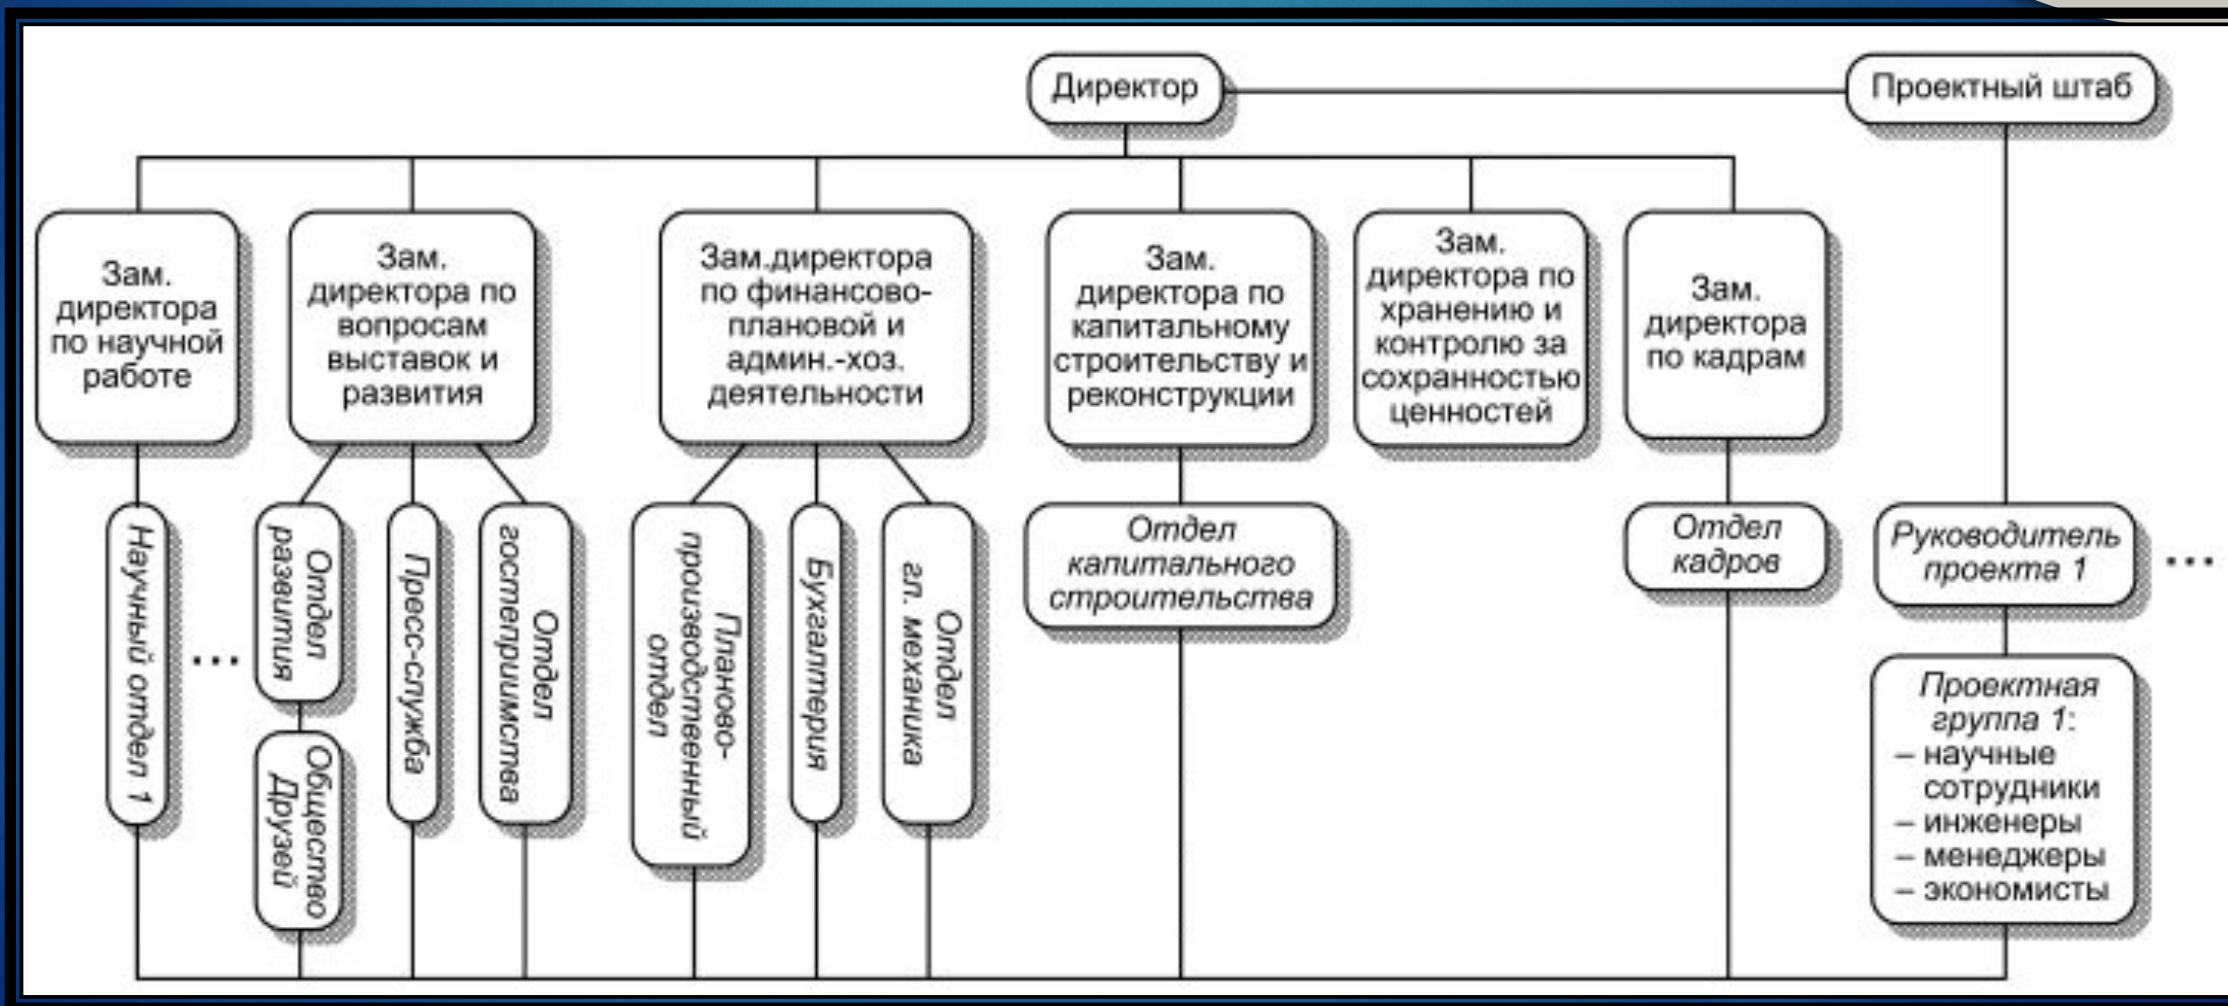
Директор

Проектный штаб

Зам. директора по научной работе

Зам. директора по вопросам выставок и развития

Зам.директора по финансово-плановой и админ.-хоз. деятельности

Зам. директора по капитальному строительству и реконструкции

Зам. директора по хранению и контролю за сохранностью ценностей

Зам. директора по кадрам

Научный отдел 1

...

Отдел развития

Общество Друзей

Пресс-служба

Отдел гостеприимства

Планово-производственный отдел

Бухгалтерия

Отдел гл. механика

Отдел капитального строительства

Отдел кадров

Руководитель проекта 1

...

Проектная группа 1:
– научные сотрудники
– инженеры
– менеджеры
– экономисты